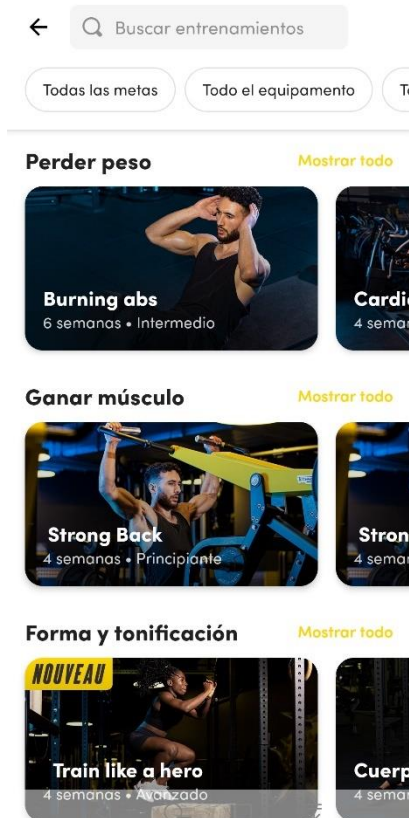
Buscar entrenamientos

Todas las metas
Todo el equipamento
T

Perder peso
Mostrar todo

Burning abs
6 semanas • Intermedio

Cardi
4 sema

Ganar músculo
Mostrar todo

Strong Back
4 semanas • Principiante

Stron
4 sema

Forma y tonificación
Mostrar todo

NOUVEAU
Train like a hero
4 semanas • Avanzado

Cuerp
4 sema